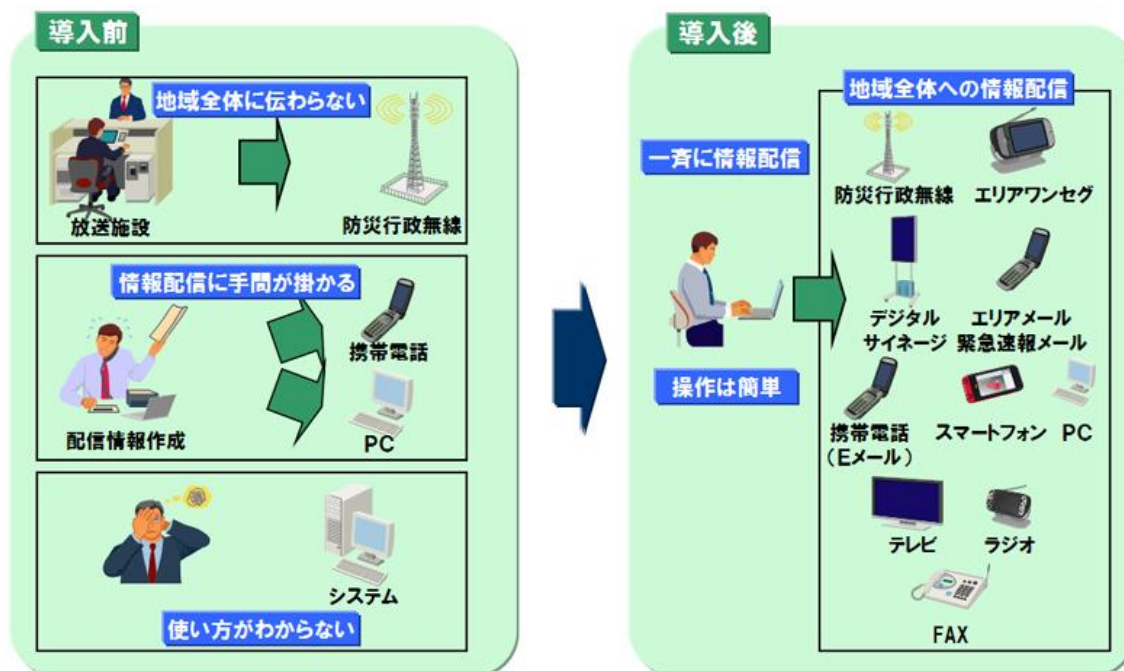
導入前

地域全体に伝わらない

放送施設

防災行政無線

情報配信に手間が掛かる

携帯電話

配信情報作成

PC

システム

使い方がわからない

導入後

地域全体への情報配信

一斉に情報配信

防災行政無線

エリアワンセグ

デジタルサイネージ

エリアメール緊急速報メール

操作は簡単

携帯電話（Eメール）

スマートフォン

PC

テレビ

ラジオ

FAX